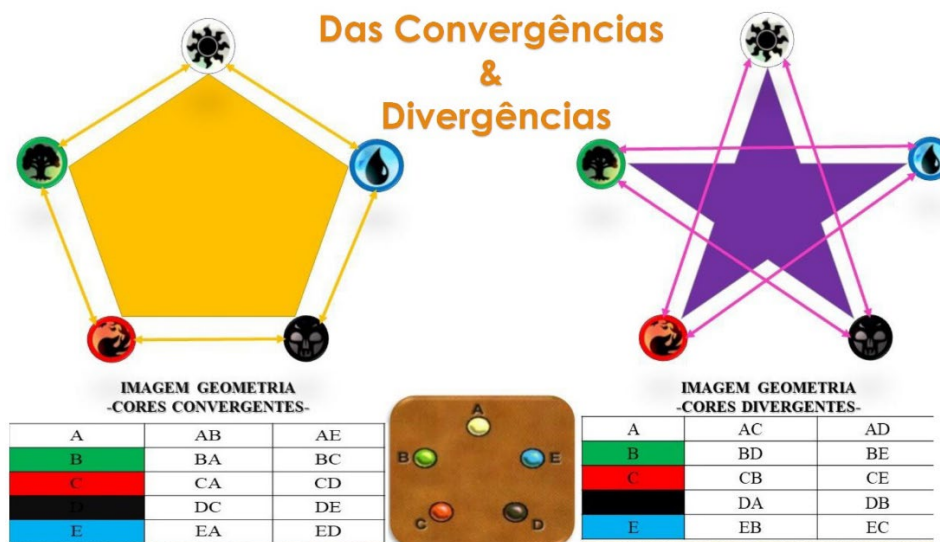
Das Convergências
&
Divergências

IMAGEM GEOMETRIA
-CORES CONVERGENTES-

| A | AB | AE |
|---|---|---|
| B | BA | BC |
| C | CA | CD |
| D | DC | DE |
| E | EA | ED |

A
B
E
C
D

IMAGEM GEOMETRIA
-CORES DIVERGENTES-

| A | AC | AD |
|---|---|---|
| B | BD | BE |
| C | CB | CE |
|  | DA | DB |
| E | EB | EC |